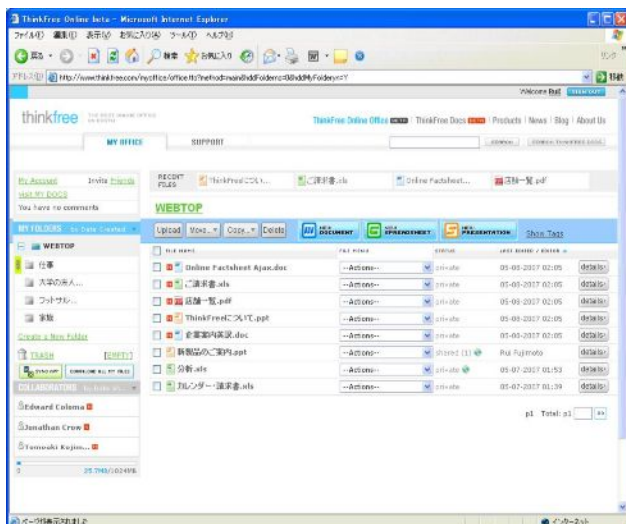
ThinkFree Online beta - Microsoft Internet Explorer

ファイル(F) 編集(E) 表示(V) お気に入り(A) ツール(T) ヘルプ(H)

戻る 検索 お気に入り

アドレス(D) http://www.thinkfree.com/myoffice/office.tfo?method=main&ddFolderId=0&ddMyFolder=Y

Welcome Bud

thinkfree

ThinkFree Online Office | ThinkFree Docs | Products | News | Blog | About Us

MY OFFICE SUPPORT

My Account Invite Friends
Visit MY DOCS
You have no comments

RECENT FILES ThinkFreeについ... ご請求書.xls Online Factsheet... 店舗一覧.pdf

WEBTOP

MY FOLDERS
WEBTOP
仕事
大学の友人...
フットサル...
家族
Create a New Folder
TRASH [EMPTY]

COLLABORATIONS
Edward Colema
Jonathan Crow
Tomoaki Kojim...

25.7MB/1024MB

Upload Move... Copy... Delete DOCUMENT SPREADSHEET PRESENTATION Show Tags

| FILE NAME | | STATUS | LAST EDITED / EDITOR | |
|---|---|---|---|---|
| Online Factsheet Ajax.doc | --Actions-- | private | 05-08-2007 02:05 | details |
| ご請求書.xls | --Actions-- | private | 05-08-2007 02:05 | details |
| 店舗一覧.pdf | --Actions-- | private | 05-08-2007 02:05 | details |
| ThinkFreeについて.ppt | --Actions-- | private | 05-08-2007 02:05 | details |
| 企業案内英訳.doc | --Actions-- | private | 05-08-2007 02:05 | details |
| 新製品のご案内.ppt | --Actions-- | shared (1) | Rui Fujimoto | details |
| 分析.xls | --Actions-- | private | 05-07-2007 01:53 | details |
| カレンダー・請求書.xls | --Actions-- | private | 05-07-2007 01:39 | details |

p1 Total: p1

ページが表示されました インターネット